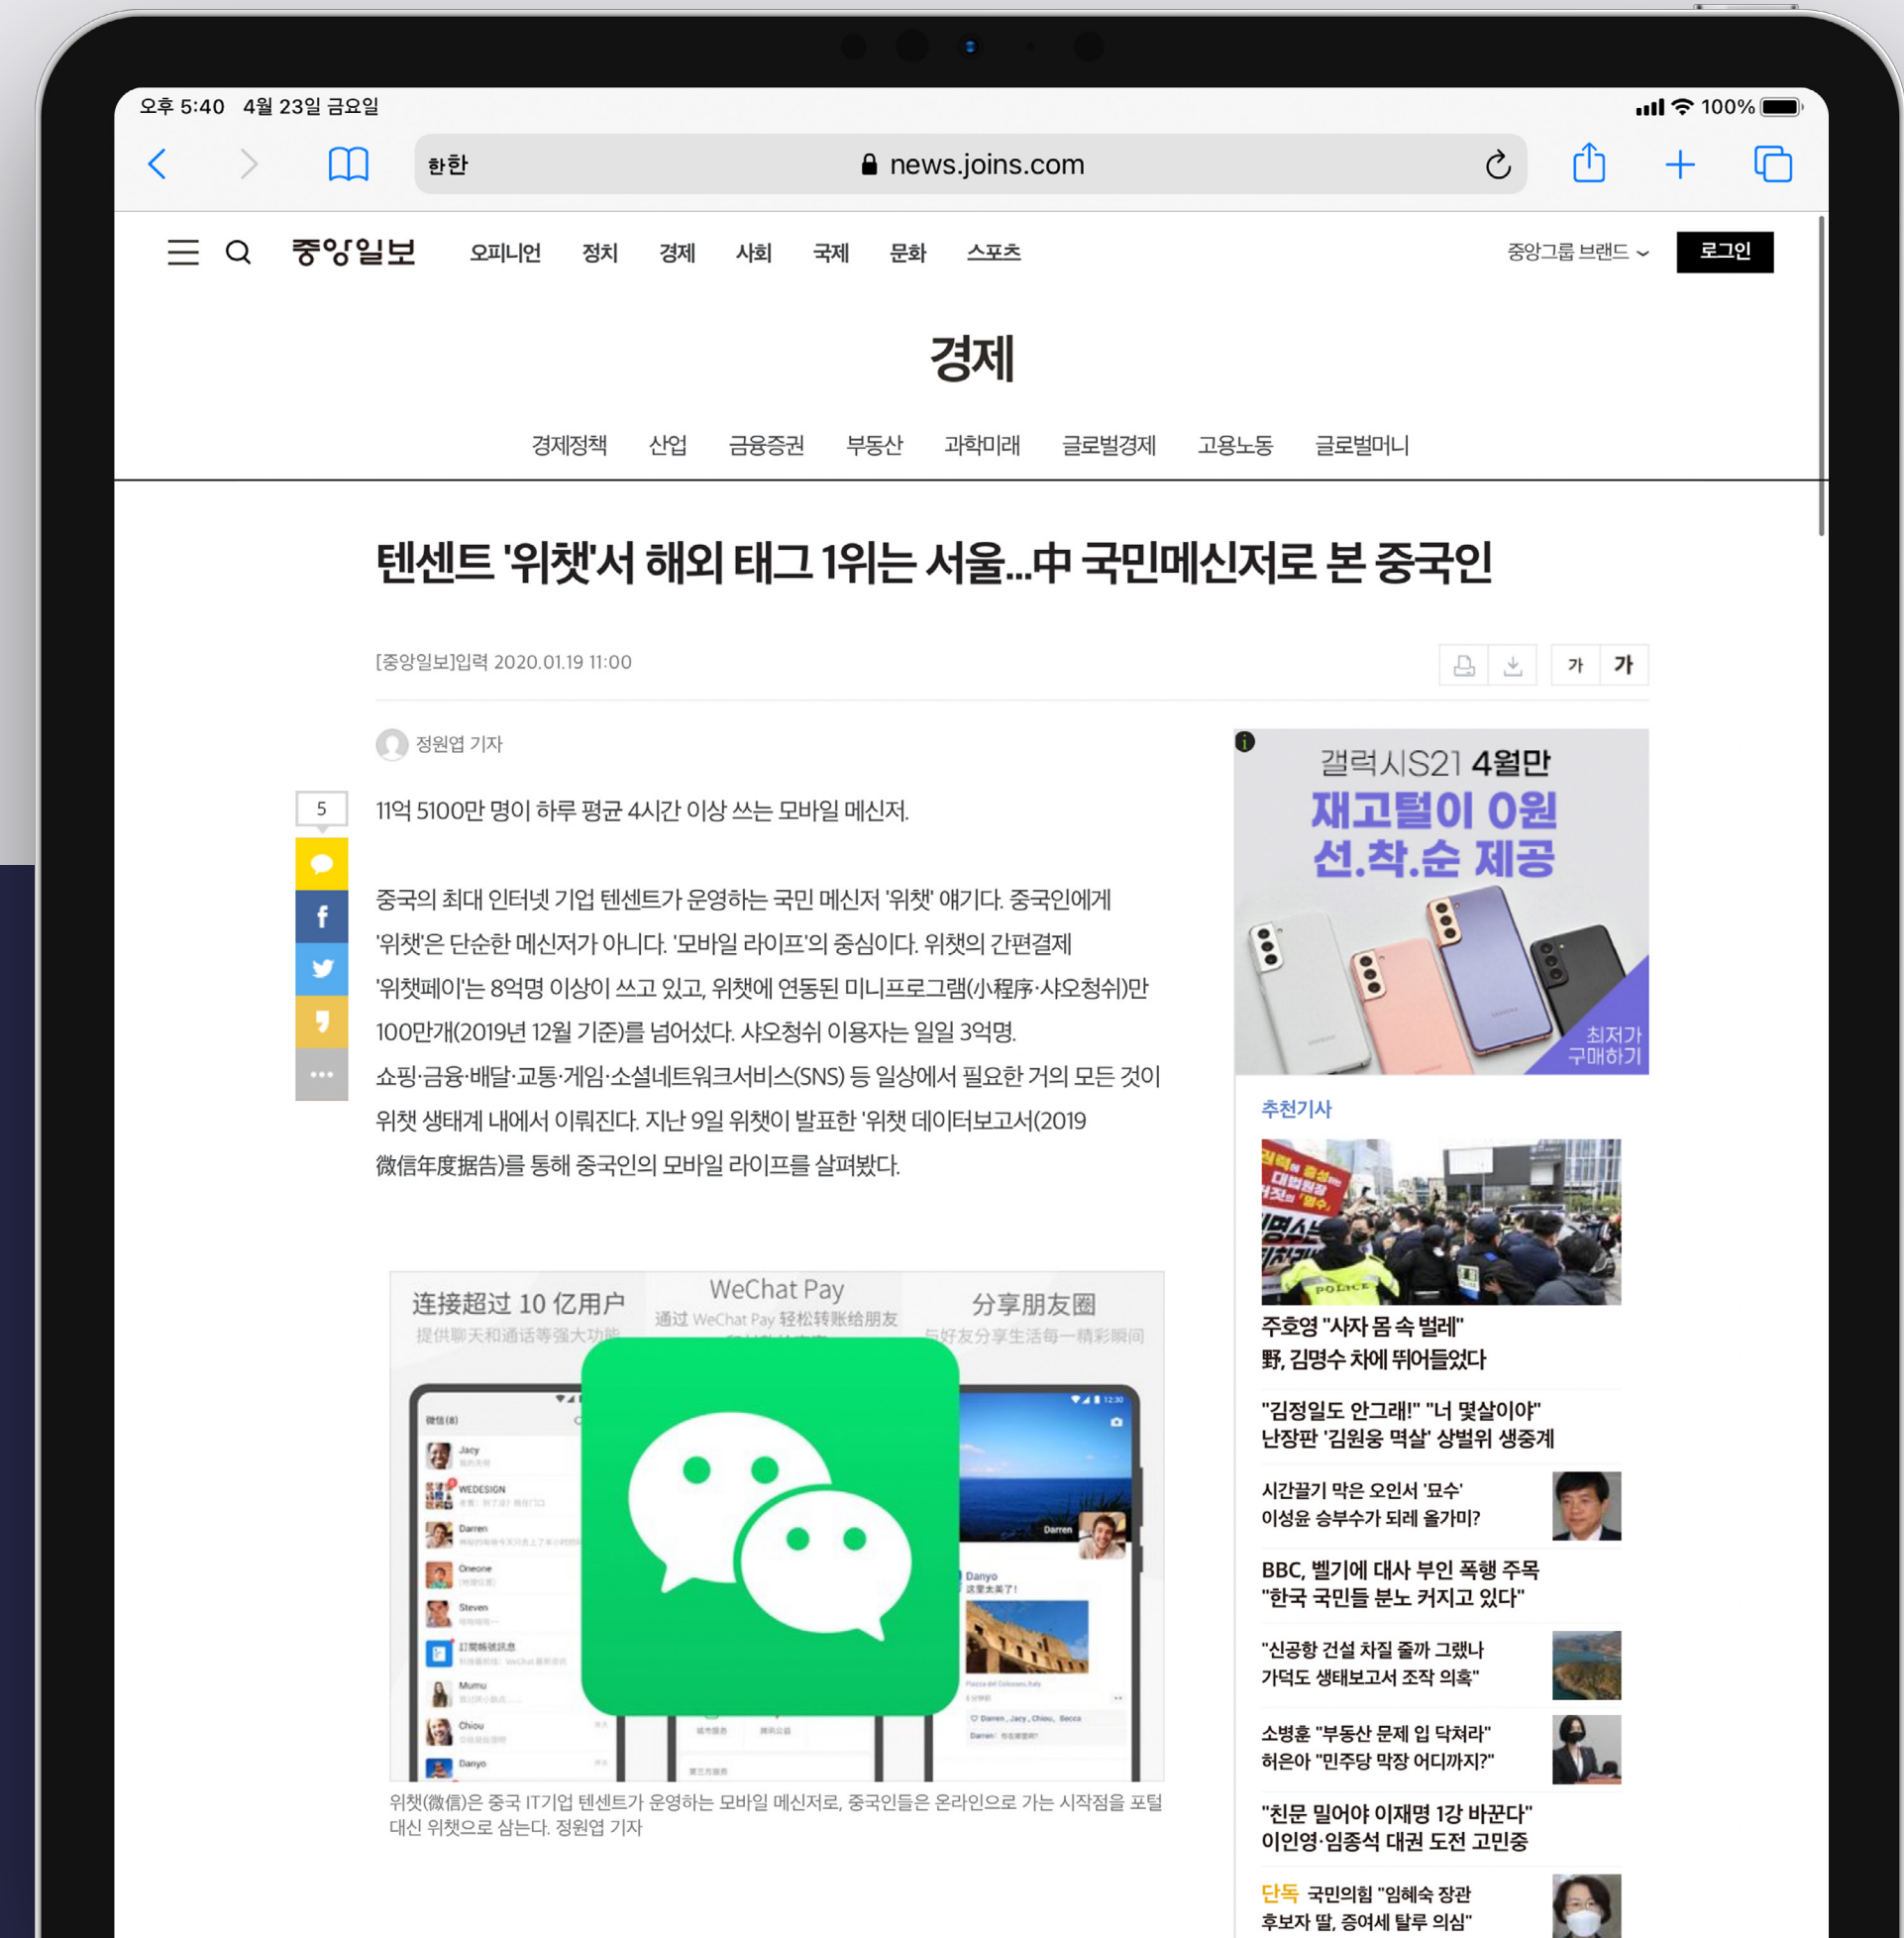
오후 5:40 4월 23일 금요일

100%

한한 news.joins.com

중앙일보 오피니언 정치 경제 사회 국제 문화 스포츠 중앙그룹 브랜드 로그인

경제

경제정책 산업 금융증권 부동산 과학미래 글로벌경제 고용노동 글로벌머니

텐센트 '위챗'서 해외 태그 1위는 서울...中 국민메신저로 본 중국인

[중앙일보]입력 2020.01.19 11:00

가 가

정원엽 기자

5

11억 5100만 명이 하루 평균 4시간 이상 쓰는 모바일 메신저.

중국의 최대 인터넷 기업 텐센트가 운영하는 국민 메신저 '위챗' 얘기다. 중국인에게 '위챗'은 단순한 메신저가 아니다. '모바일 라이프'의 중심이다. 위챗의 간편결제 '위챗페이'는 8억명 이상이 쓰고 있고, 위챗에 연동된 미니프로그램(小程序·샤오청쉬)만 100만개(2019년 12월 기준)를 넘어섰다. 샤오청쉬 이용자는 일일 3억명. 쇼핑·금융·배달·교통·게임·소셜네트워크서비스(SNS) 등 일상에서 필요한 거의 모든 것이 위챗 생태계 내에서 이뤄진다. 지난 9일 위챗이 발표한 '위챗 데이터보고서(2019 微信年度据告)를 통해 중국인의 모바일 라이프를 살펴봤다.

连接超过 10 亿用户
提供聊天和通话等强大功能
WeChat Pay
通过 WeChat Pay 轻松转账给朋友
分享朋友圈
与好友分享生活每一精彩瞬间

위챗(微信)은 중국 IT기업 텐센트가 운영하는 모바일 메신저로, 중국인들은 온라인으로 가는 시작점을 포털 대신 위챗으로 삼는다. 정원엽 기자

갤럭시S21 4월만
재고털이 0원
선.착.순 제공
최저가 구매하기

추천기사

주호영 "사자 몸 속 벌레" 野, 김명수 차에 뛰어들었다

"김정일도 안그래!" "너 몇살이야" 난장판 '김원웅 먹살' 상벌위 생중계

시간끌기 막은 오인서 '묘수' 이성윤 승부수가 되레 올가미?

BBC, 벨기에 대사 부인 폭행 주목 "한국 국민들 분노 커지고 있다"

"신공항 건설 차질 줄까 그랬나" 가덕도 생태보고서 조작 의혹"

소병훈 "부동산 문제 입 닥쳐라" 허은아 "민주당 막장 어디까지?"

"친문 밀어야 이재명 1강 바꾼다" 이인영·임종석 대권 도전 고민중

단독 국민의힘 "임혜숙 장관 후보자 딸, 증여세 탈루 의심"